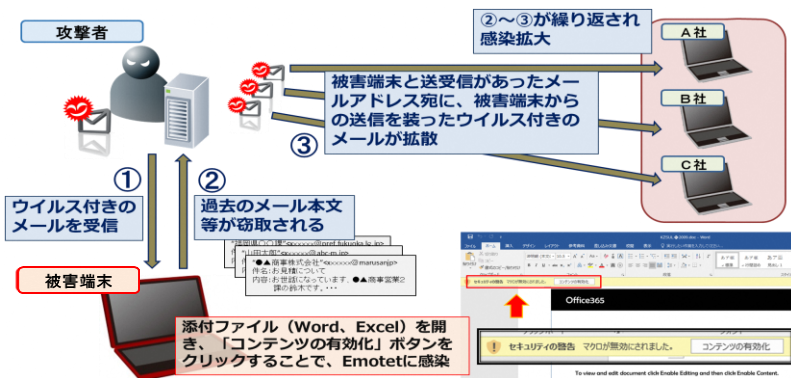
攻撃者

②～③が繰り返され感染拡大

A社

B社

C社

被害端末と送受信があったメールアドレス宛に、被害端末からの送信を装ったウイルス付きのメールが拡散

③

①

②

ウイルス付きのメールを受信

過去のメール本文等が窃取される

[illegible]
件名：お見積について
内容：お世話になっています。●▲商事営業2課の鈴木です。・・・

●▲商事株式会社"<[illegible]@marusanjp>"

被害端末

添付ファイル（Word、Excel）を開き、「コンテンツの有効化」ボタンをクリックすることで、Emotetに感染

セキュリティの警告 マクロが無効にされました。 コンテンツの有効化

Office365

! セキュリティの警告 マクロが無効にされました。 コンテンツの有効化

To view and edit document click Enable Editing and then click Enable Content.